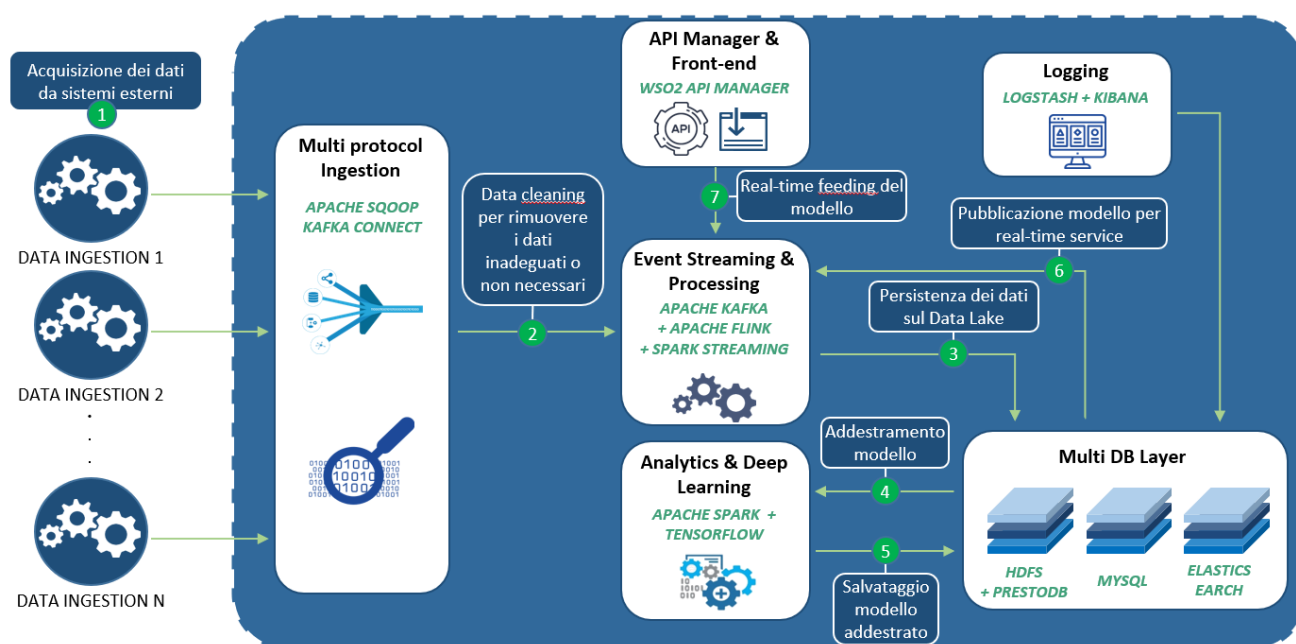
Acquisizione dei dati da sistemi esterni

1

DATA INGESTION 1

DATA INGESTION 2

.
.
.

DATA INGESTION N

Multi protocol Ingestion

APACHE SQOOP
KAFKA CONNECT

01001
10010
01001

Data cleaning per rimuovere i dati inadeguati o non necessari

2

API Manager & Front-end

WSO2 API MANAGER

API

7

Real-time feeding del modello

Event Streaming & Processing

APACHE KAFKA
+ APACHE FLINK
+ SPARK STREAMING

Logging

LOGSTASH + KIBANA

Pubblicazione modello per real-time service

6

Persistenza dei dati sul Data Lake

3

Addestramento modello

4

Analytics & Deep Learning

APACHE SPARK +
TENSORFLOW

5

Salvataggio modello addestrato

Multi DB Layer

HDFS
+ PRESTODB

MYSQL

ELASTICS EARCH